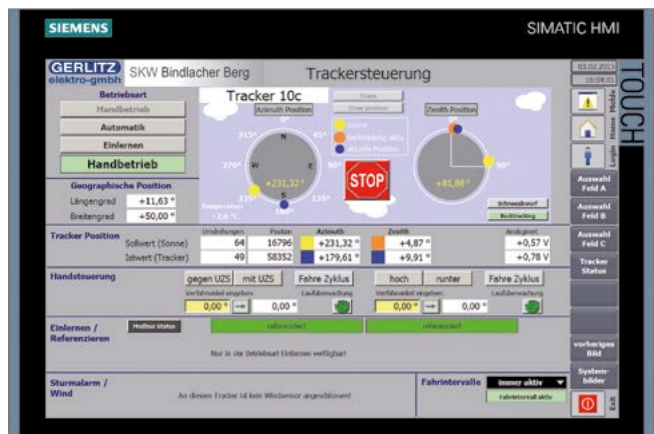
SIEMENS

SIMATIC HMI

TOUCH

GERLITZ elektro-gmbh

SKW Bindlacher Berg

Trackersteuerung

03.02.2015
10:04:01

Betriebsart

Handbetrieb

Automatik

Einlernen

Handbetrieb

Tracker 10c

Azimuth Position

Zenith Position

Sonne

Backtracking aktiv

Aktuelle Position

N

315°

45°

270°

W

E

90°

225°

135°

S

180°

+231,32 °

STOP

+81,86 °

90°

Temperatur
-1,0 °C

Schneeabwurf

Backtracking

Geographische Position

Längengrad +11,63 °

Breitengrad +50,00 °

Tracker Position

Umdrehungen

Position

Azimuth

Zenith

Analogwert

Sollwert (Sonne) 64 16796 +231,32 ° +4,87 ° +0,57 V

Istwert (Tracker) 49 58352 +179,61 ° +9,91 ° +0,78 V

Handsteuerung

gegen UZS

mit UZS

Fahre Zyklus

hoch

runter

Fahre Zyklus

Verfahrwinkel eingeben

Laufüberwachung

0,00 °

0,00 °

Verfahrwinkel eingeben

Laufüberwachung

0,00 °

0,00 °

Einlernen / Referenzieren

Modbus Status

referenziert

referenziert

Nur in der Betriebsart Einlernen verfügbar

Sturmalarm / Wind

An diesem Tracker ist kein Windsensor angeschlossen!

Fahrintervalle

immer aktiv

Fahrintervall aktiv

Login

Home

Mode

Auswahl Feld A

Auswahl Feld B

Auswahl Feld C

Tracker Status

vorheriges Bild

System-bilder

Exit